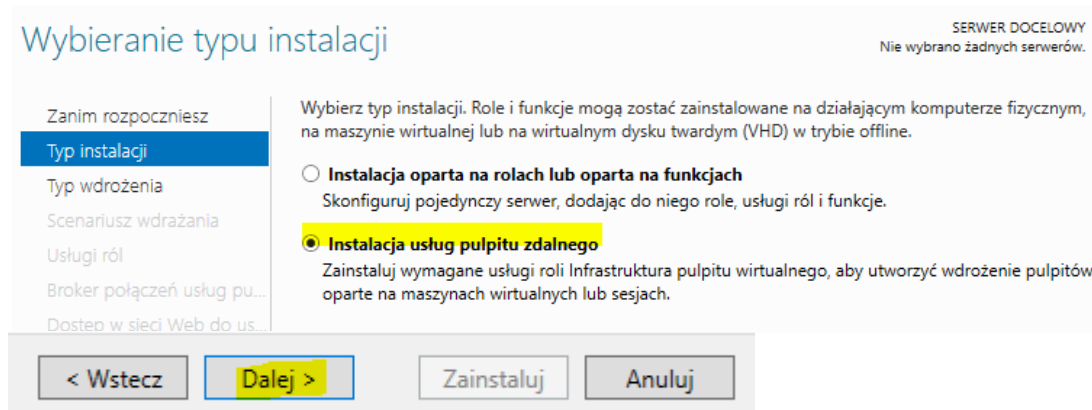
Wybieranie typu instalacji

SERWER DOCELOWY
Nie wybrano żadnych serwerów.

Zanim rozpoczniesz
Typ instalacji
Typ wdrożenia
Scenariusz wdrażania
Usługi ról
Broker połączeń usług pu...
Dostęp w sieci Web do us...

Wybierz typ instalacji. Role i funkcje mogą zostać zainstalowane na działającym komputerze fizycznym, na maszynie wirtualnej lub na wirtualnym dysku twardym (VHD) w trybie offline.

Instalacja oparta na rolach lub oparta na funkcjach
Skonfiguruj pojedynczy serwer, dodając do niego role, usługi ról i funkcje.

Instalacja usług pulpitu zdalnego
Zainstaluj wymagane usługi roli Infrastruktura pulpitu wirtualnego, aby utworzyć wdrożenie pulpitów oparte na maszynach wirtualnych lub sesjach.

< Wstecz
Dalej >
Zainstaluj
Anuluj